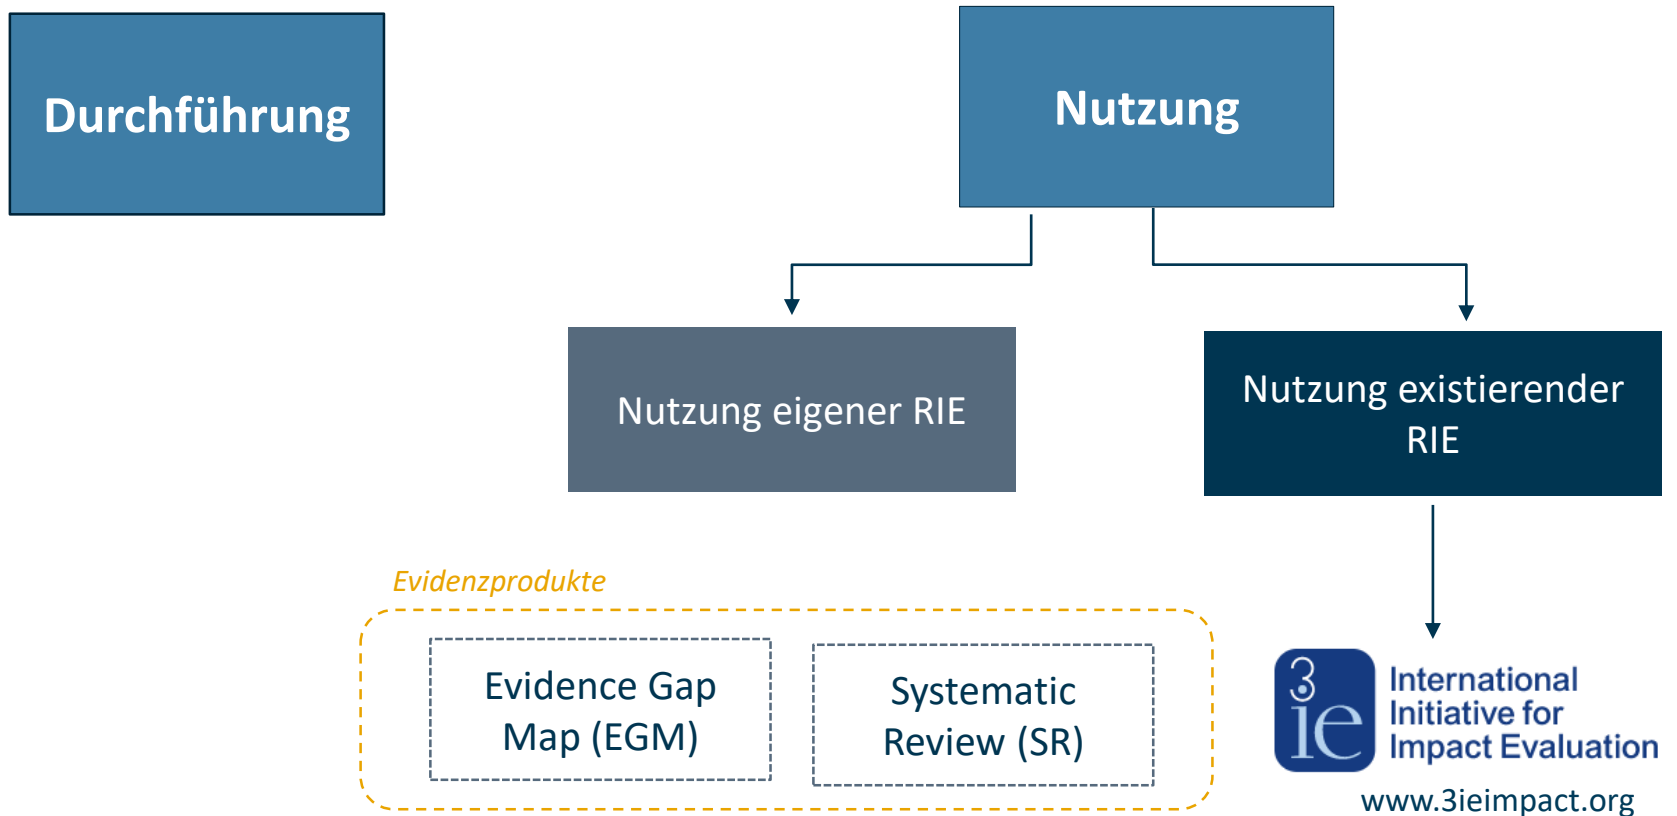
Durchführung

Nutzung

Nutzung eigener RIE

Nutzung existierender RIE

Evidenzprodukte

Evidence Gap Map (EGM)

Systematic Review (SR)

3ie International Initiative for Impact Evaluation

www.3ieimpact.org